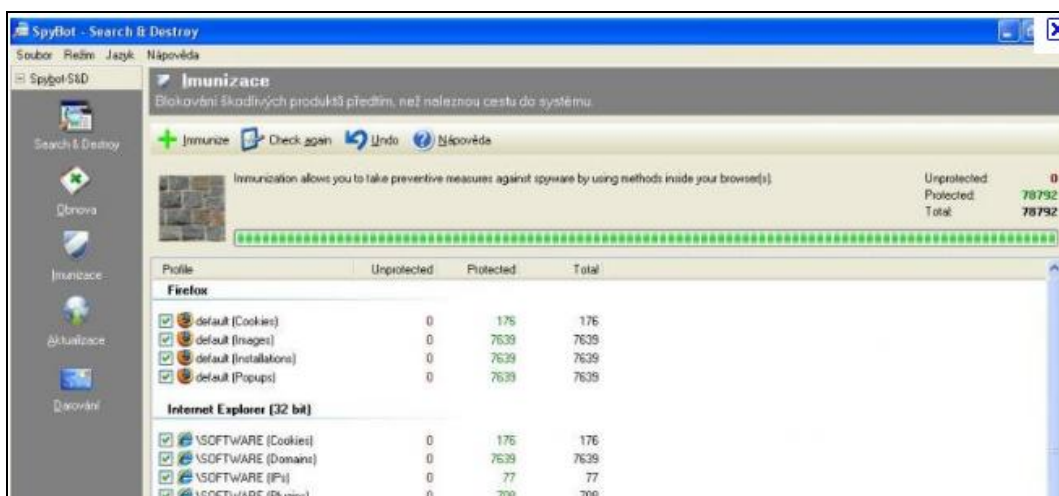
SpyBot - Search & Destroy

Soubor Režim Jazyk Nápověda

Spybot-S&D

Search & Destroy

Obnova

Imunizace

Aktualizace

Darování

Imunizace

Blokování škodlivých produktů předtím, než naleznou cestu do systému.

Immunize Check again Undo Nápověda

Immunization allows you to take preventive measures against spyware by using methods inside your browser(s).

Unprotected: 0
Protected: 78792
Total: 78792

| Profile | Unprotected | Protected | Total |
|---|---|---|---|
| **Firefox** | | | |
| default (Cookies) | 0 | 176 | 176 |
| default (Images) | 0 | 7639 | 7639 |
| default (Installations) | 0 | 7639 | 7639 |
| default (Popups) | 0 | 7639 | 7639 |
| **Internet Explorer (32 bit)** | | | |
| \SOFTWARE (Cookies) | 0 | 176 | 176 |
| \SOFTWARE (Domains) | 0 | 7639 | 7639 |
| \SOFTWARE (IPs) | 0 | 77 | 77 |
| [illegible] | 0 | 709 | 709 |